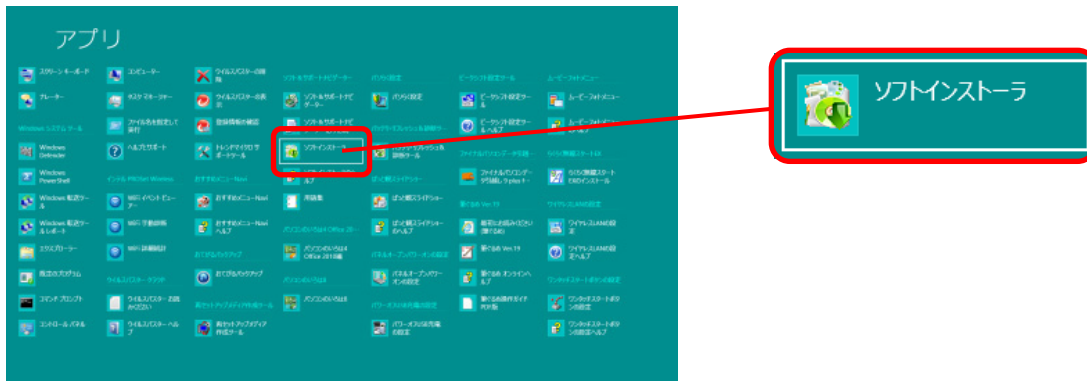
アプリ

スクリーン キーボード
ナレーター
Windows システム ツール
Windows Defender
Windows PowerShell
Windows 転送ツール
Windows 転送ツール レポート
エクスプローラー
既定のプログラム
コマンド プロンプト
コントロール パネル

コンピューター
タスク マネージャー
ファイル名を指定して実行
ヘルプとサポート
インテル PROSet Wireless
WiFi イベントビューアー
WiFi 手動診断
WiFi 詳細統計
ウイルスバスター クラウド
ウイルスバスター お困りのときに
ウイルスバスター ヘルプ

ウイルスバスターの削除
ウイルスバスターの表示
登録情報の確認
トレンドマイクロサポートツール
おすすめメニュー Navi
おすすめメニュー Navi
おすすめメニュー Navi ヘルプ
おてがるバックアップ
おてがるバックアップ
高速セットアップメディア作成ツール
高速セットアップメディア作成ツール

ソフト＆サポートナビゲーター
ソフト＆サポートナビゲーター
ソフト＆サポートナビ
ソフトインストーラ
用語集
パソコンのいろは Office 2010
パソコンのいろは 2 Office 2010版
パソコンのいろは
パソコンのいろは

バリバリ設定
バリバリ設定
ぱっと観スライドショー
ぱっと観スライドショー
ぱっと観スライドショーのヘルプ
パネル＆オープンパワーオン
パネル＆オープンパワーオンの設定
パワーオフUSB充電
パワーオフUSB充電の設定

ピークシフト設定ツール
ピークシフト設定ツール
ピークシフト設定ツールヘルプ
ファイナルパソコンデータ引越し
ファイナルパソコンデータ引越し 9 plus
筆ぐるめ Ver.19
最初にお読みください
筆ぐるめ Ver.19
筆ぐるめ オンラインヘルプ
筆ぐるめ操作ガイド

ムービーフォトメニュー
ムービーフォトメニュー
ムービーフォトメニュー ヘルプ
らくらく無線スタート
らくらく無線スタート EXのインストール
ワイヤレスLANの設定
ワイヤレスLANの設定
ワイヤレスLANの設定ヘルプ
ワンタッチスタートボタンの設定
ワンタッチスタートボタンの設定
ワンタッチスタートボタンの設定ヘルプ

ソフトインストーラ